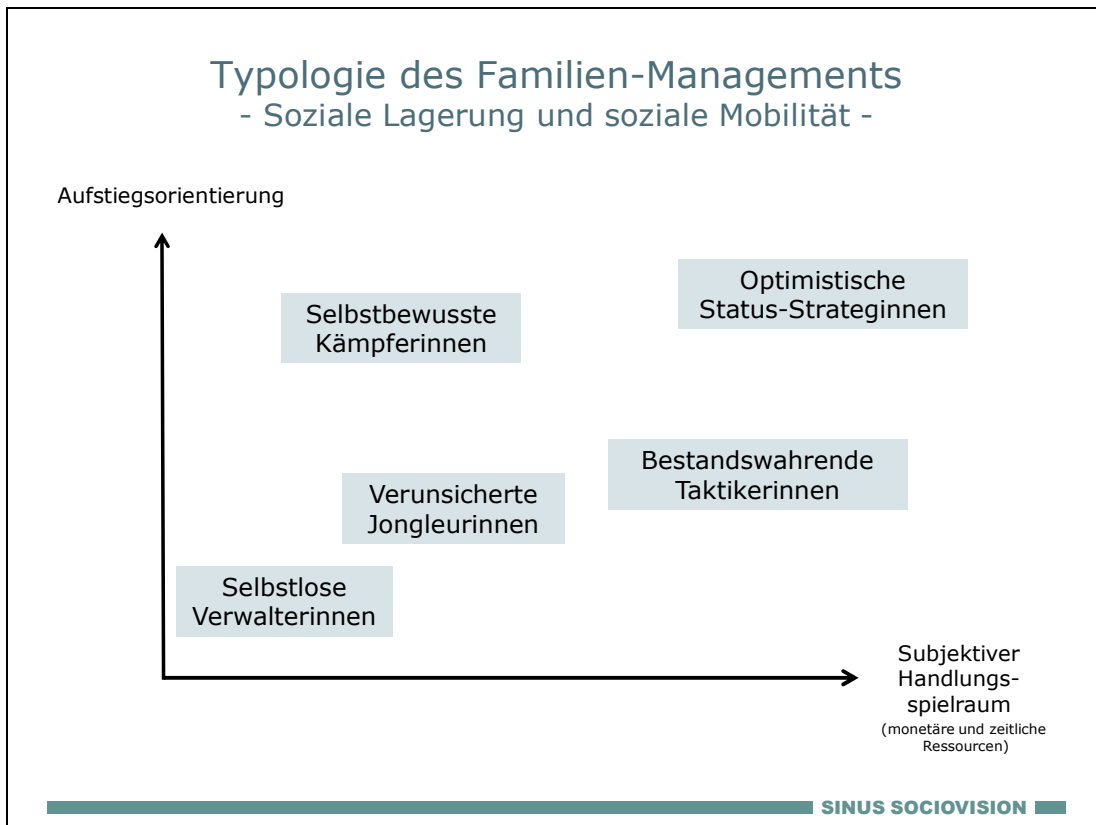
Typologie des Familien-Managements
- Soziale Lagerung und soziale Mobilität -

Aufstiegsorientierung

Optimistische Status-Strateginnen

Selbstbewusste Kämpferinnen

Bestandswahrende Taktikerinnen

Verunsicherte Jongleurinnen

Selbstlose Verwalterinnen

Subjektiver Handlungsspielraum
(monetäre und zeitliche Ressourcen)

SINUS SOCIOVISION